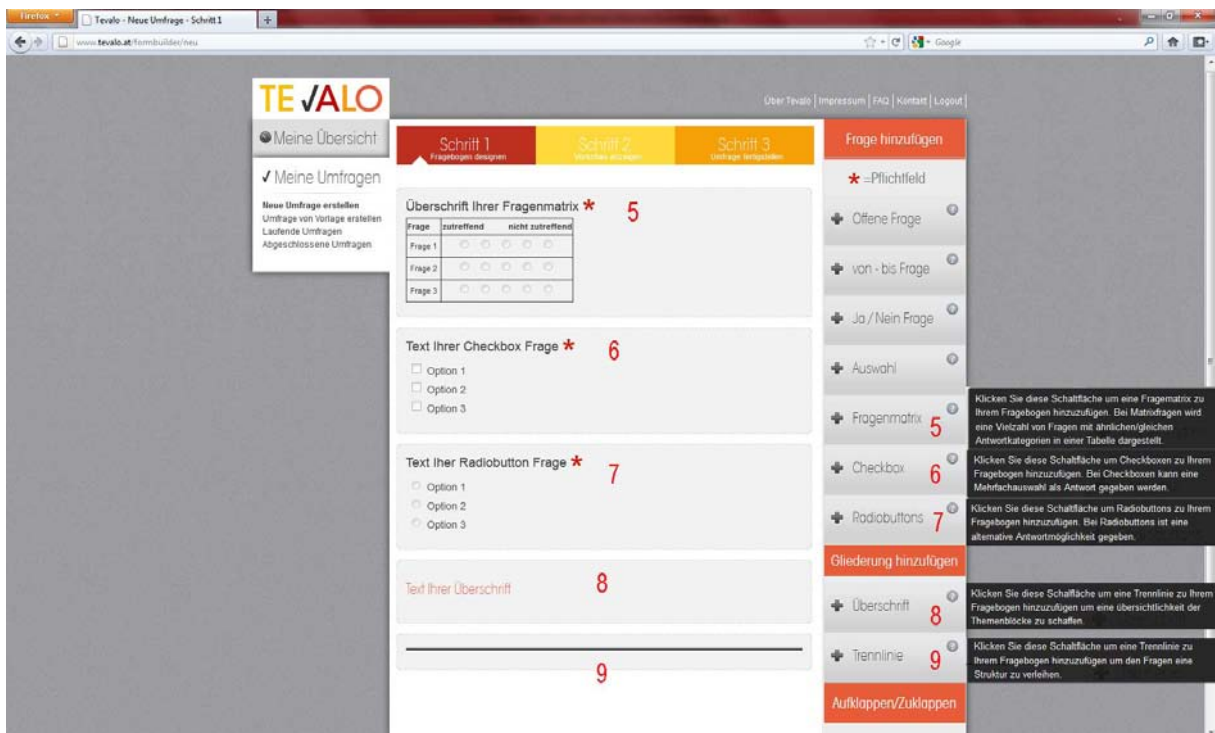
Firefox
Tevalo - Neue Umfrage - Schritt 1
www.tevalo.at/formbuilder/neu
Google

TE VALO
Über Tevalo | Impressum | FAQ | Kontakt | Logout

Meine Übersicht
✓ Meine Umfragen
Neue Umfrage erstellen
Umfrage von Vorlage erstellen
Laufende Umfragen
Abgeschlossene Umfragen

Schritt 1
Fragebogen designen
Schritt 2
Vorschau anzeigen
Schritt 3
Umfrage fertigstellen

Überschrift Ihrer Fragenmatrix * 5

| Frage | zutreffend | nicht zutreffend |
|---|---|---|
| Frage 1 | | |
| Frage 2 | | |
| Frage 3 | | |

Text Ihrer Checkbox Frage * 6
Option 1
Option 2
Option 3

Text Iher Radiobutton Frage * 7
Option 1
Option 2
Option 3

Text Ihrer Überschrift 8

9

Frage hinzufügen
* =Pflichtfeld
Offene Frage
von - bis Frage
Ja / Nein Frage
Auswahl
Fragenmatrix 5
Checkbox 6
Radiobuttons 7
Gliederung hinzufügen
Überschrift 8
Trennlinie 9
Aufklappen/Zuklappen

Klicken Sie diese Schaltfläche um eine Fragematrix zu Ihrem Fragebogen hinzuzufügen. Bei Matrixfragen wird eine Vielzahl von Fragen mit ähnlichen/gleichen Antwortkategorien in einer Tabelle dargestellt.

Klicken Sie diese Schaltfläche um Checkboxen zu Ihrem Fragebogen hinzuzufügen. Bei Checkboxen kann eine Mehrfachauswahl als Antwort gegeben werden.

Klicken Sie diese Schaltfläche um Radiobuttons zu Ihrem Fragebogen hinzuzufügen. Bei Radiobuttons ist eine alternative Antwortmöglichkeit gegeben.

Klicken Sie diese Schalfläche um eine Trennlinie zu Ihrem Fragebogen hinzuzufügen um eine übersichtlichkeit der Themenblöcke zu schaffen.

Klicken Sie diese Schaltfläche um eine Trennlinie zu Ihrem Fragebogen hinzuzufügen um den Fragen eine Struktur zu verleihen.